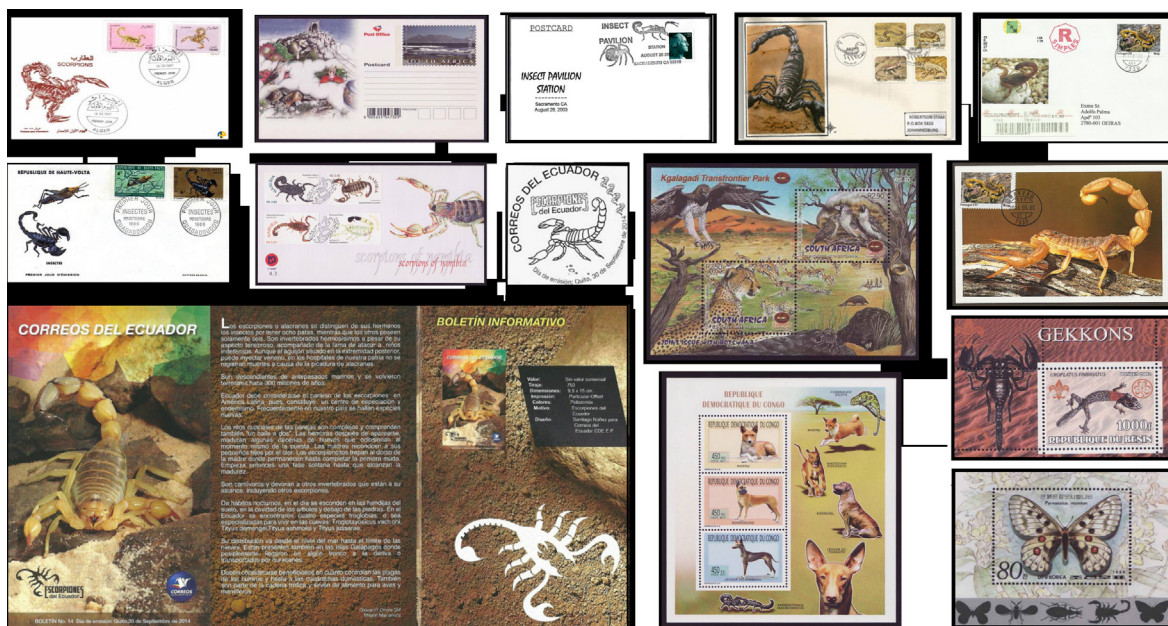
العقارب
SCORPIONS
ALGERIE

Post Office
Postcard
SOUTH AFRICA

POSTCARD
INSECT PAVILION STATION
AUGUST 28 2005
INSECT PAVILION STATION
Sacramento CA
August 28, 2005

ROBERTSON STAMP
JOHANNESBURG

R

Dulce St
Adolfo Palma
Apt° 103
2780-001 OEIRAS

REPUBLIQUE DE HAUTE-VOLTA
INSECTES
PREMIER JOUR

scorpions of namibia

CORREOS DEL ECUADOR
Escorpiones del Ecuador

Kgalagadi Transfrontier Park
SOUTH AFRICA
SOUTH AFRICA

CORREOS DEL ECUADOR
Escorpiones del Ecuador
BOLETÍN INFORMATIVO

Los escorpiones o alacranes se distinguen de sus hermanos los insectos por tener ocho patas, mientras que los otros poseen solamente seis. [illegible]

Valor:
Tiraje:
Dimensiones:
Impresión:
Colores:
Motivo:
Diseño:

Escorpiones del Ecuador
CORREOS
BOLETÍN No. 14 Día de emisión: Quito 30 de Septiembre de 2014

REPUBLIQUE DEMOCRATIQUE DU CONGO
REPUBLIQUE DEMOCRATIQUE DU CONGO
REPUBLIQUE DEMOCRATIQUE DU CONGO
REPUBLIQUE DEMOCRATIQUE DU CONGO

GEKKONS
1000F
REPUBLIQUE DU BENIN

80